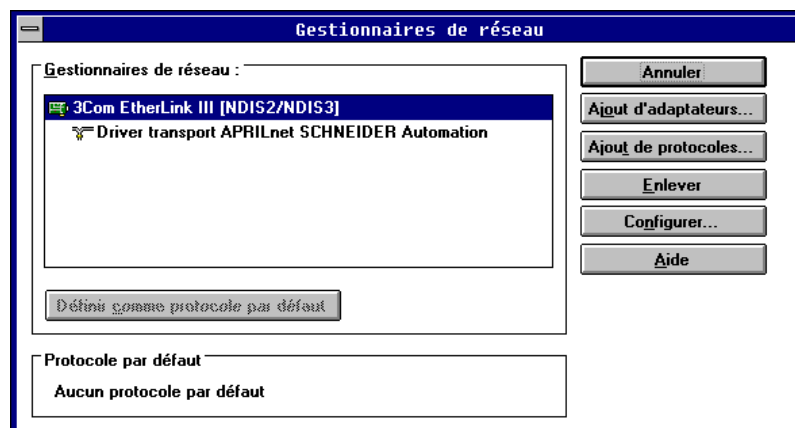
Gestionnaires de réseau

Gestionnaires de réseau :

3Com EtherLink III [NDIS2/NDIS3]
Driver transport APRILnet SCHNEIDER Automation

Définir comme protocole par défaut

Protocole par défaut
Aucun protocole par défaut

Annuler
Ajout d'adaptateurs...
Ajout de protocoles...
Enlever
Configurer...
Aide